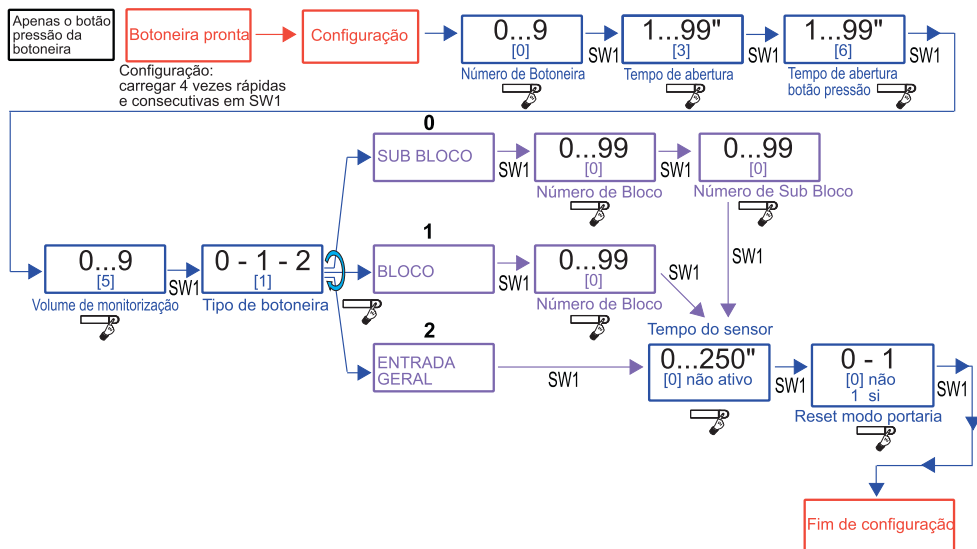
Apenas o botão pressão da botoneira

Botoneira pronta

Configuração

Configuração: carregar 4 vezes rápidas e consecutivas em SW1

0...9
[0]
Número de Botoneira

SW1

1...99"
[3]
Tempo de abertura

SW1

1...99"
[6]
Tempo de abertura botão pressão

SW1

0...9
[5]
Volume de monitorização

SW1

0 - 1 - 2
[1]
Tipo de botoneira

0

SUB BLOCO

SW1

0...99
[0]
Número de Bloco

SW1

0...99
[0]
Número de Sub Bloco

SW1

1

BLOCO

SW1

0...99
[0]
Número de Bloco

SW1

Tempo do sensor

2

ENTRADA GERAL

SW1

0...250"
[0] não ativo

SW1

0 - 1
[0] não
1 si
Reset modo portaria

SW1

Fim de configuração